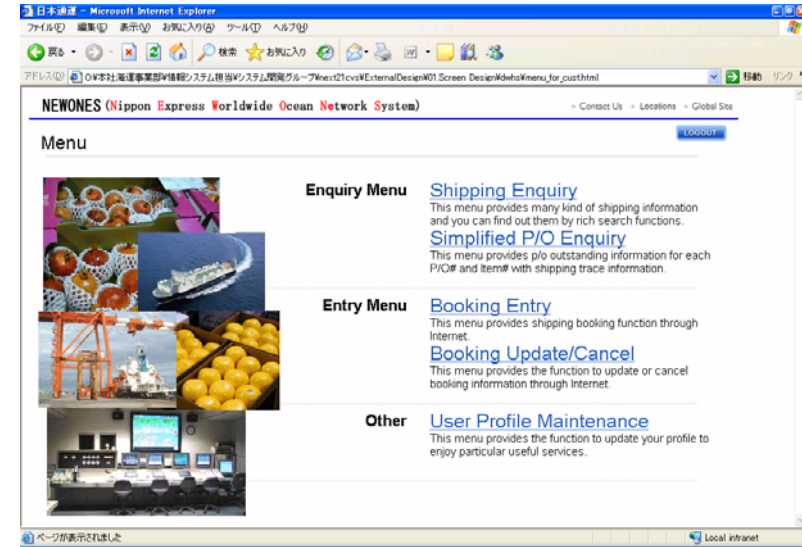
日本通運 - Microsoft Internet Explorer

ファイル(F) 編集(E) 表示(V) お気に入り(A) ツール(T) ヘルプ(H)

戻る 検索 お気に入り

アドレス(D) O:¥本社海運事業部¥情報システム担当¥システム開発グループ¥next21cvs¥ExternalDesign¥01.Screen Design¥dwhs¥menu_for_cust.html 移動 リンク

NEWONES (Nippon Express Worldwide Ocean Network System)

Contact Us Locations Global Site

LOGOUT

Menu

Enquiry Menu

Shipping Enquiry

This menu provides many kind of shipping information and you can find out them by rich search functions.

Simplified P/O Enquiry

This menu provides p/o outstanding information for each P/O# and Item# with shipping trace information.

Entry Menu

Booking Entry

This menu provides shipping booking function through Internet.

Booking Update/Cancel

This menu provides the function to update or cancel booking information through Internet.

Other

User Profile Maintenance

This menu provides the function to update your profile to enjoy particular useful services.

ページが表示されました

Local intranet